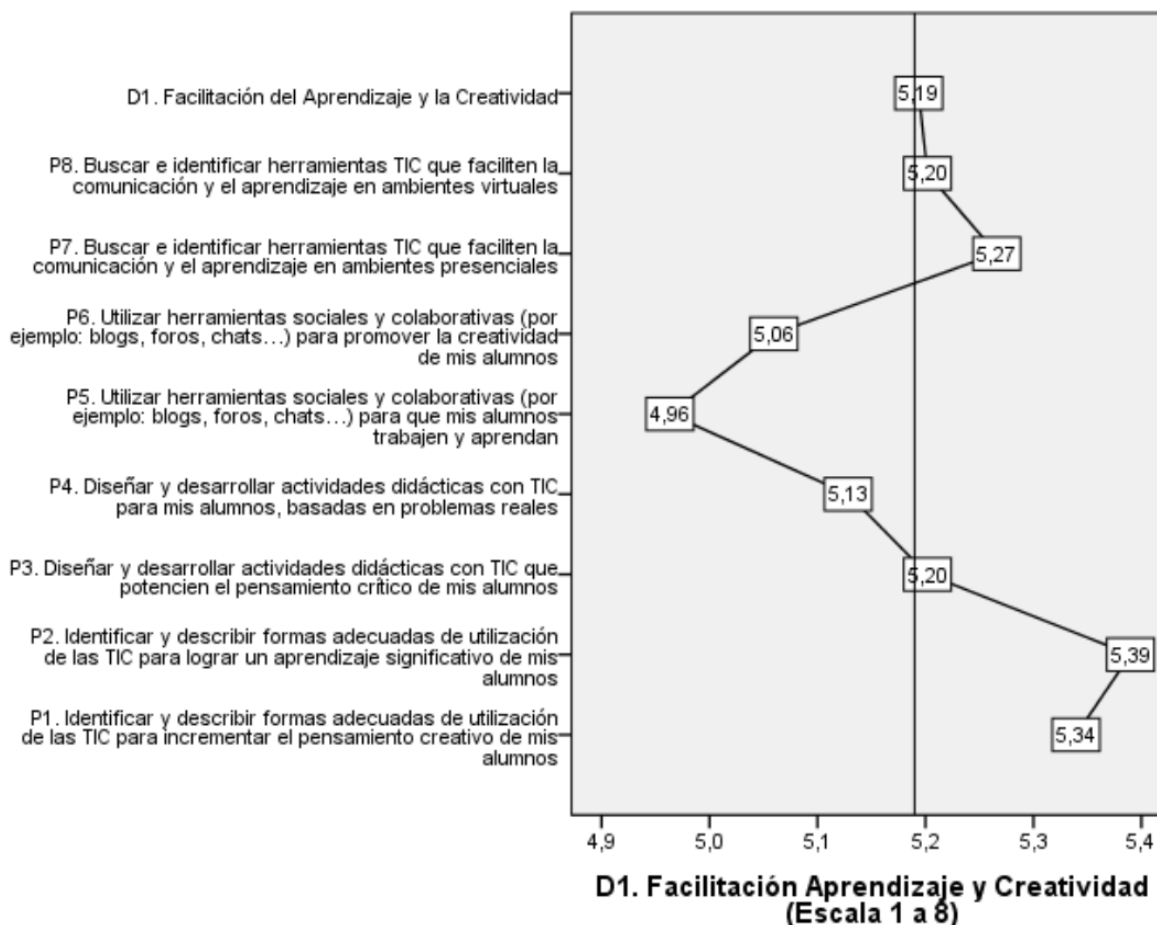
D1. Facilitación del Aprendizaje y la Creatividad

P8. Buscar e identificar herramientas TIC que faciliten la comunicación y el aprendizaje en ambientes virtuales

P7. Buscar e identificar herramientas TIC que faciliten la comunicación y el aprendizaje en ambientes presenciales

P6. Utilizar herramientas sociales y colaborativas (por ejemplo: blogs, foros, chats…) para promover la creatividad de mis alumnos

P5. Utilizar herramientas sociales y colaborativas (por ejemplo: blogs, foros, chats…) para que mis alumnos trabajen y aprendan

P4. Diseñar y desarrollar actividades didácticas con TIC para mis alumnos, basadas en problemas reales

P3. Diseñar y desarrollar actividades didácticas con TIC que potencien el pensamiento crítico de mis alumnos

P2. Identificar y describir formas adecuadas de utilización de las TIC para lograr un aprendizaje significativo de mis alumnos

P1. Identificar y describir formas adecuadas de utilización de las TIC para incrementar el pensamiento creativo de mis alumnos

5,19
5,20
5,27
5,06
4,96
5,13
5,20
5,39
5,34

4,9
5,0
5,1
5,2
5,3
5,4

D1. Facilitación Aprendizaje y Creatividad (Escala 1 a 8)